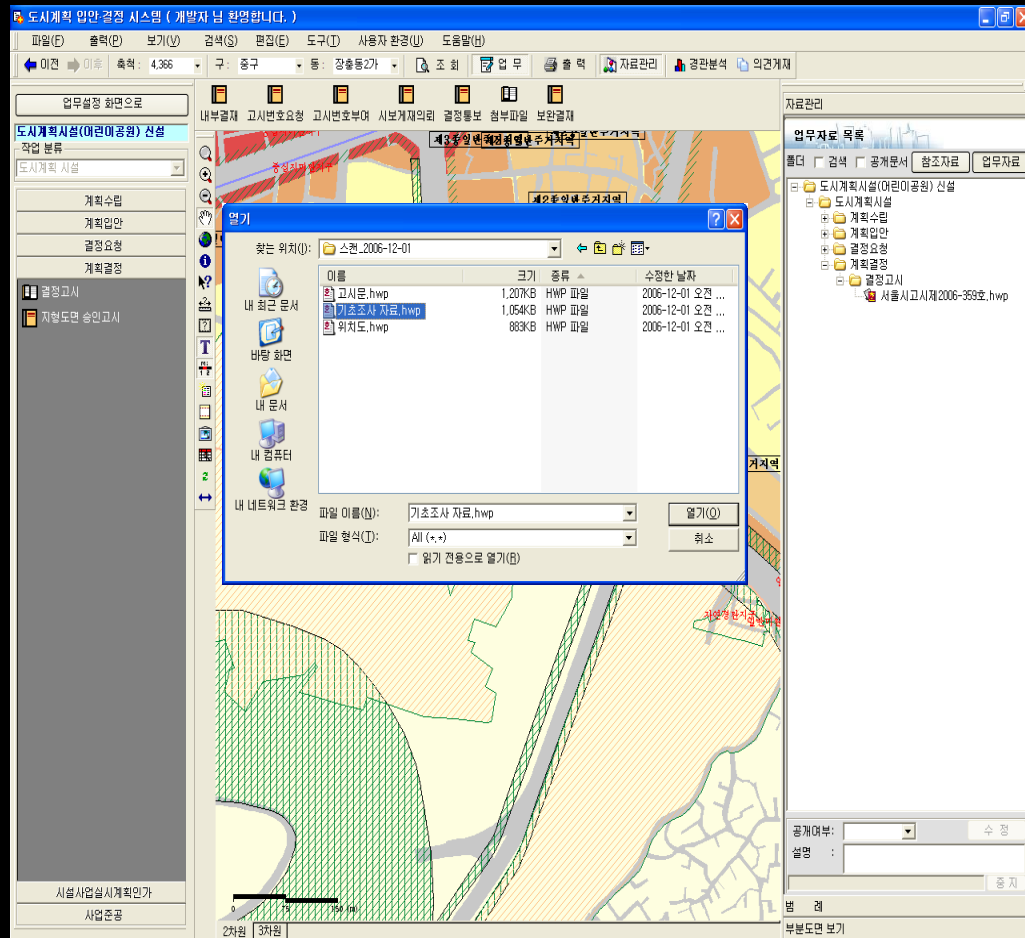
도시계획 입안·결정 시스템 ( 개발자 님 환영합니다. )

파일(F) 출력(P) 보기(V) 검색(S) 편집(E) 도구(T) 사용자 환경(U) 도움말(H)

이전 이후 축척 : 4,366 구 : 중구 동 : 장충동2가 조 회 업 무 출 력 자료관리 경관분석 의견게재

업무설정 화면으로

도시계획시설(어린이공원) 신설

작업 분류

도시계획 시설

계획수립

계획입안

결정요청

계획결정

결정고시

지형도면 승인고시

시설사업실시계획인가

사업준공

내부결재 고시번호요청 고시번호부여 시보게재의뢰 결정통보 첨부파일 보완결재

제3종일반주거지역

제2종일반주거지역

거지역

열기

찾는 위치(I): 스캔_2006-12-01

내 최근 문서

바탕 화면

내 문서

내 컴퓨터

내 네트워크 환경

| 이름 | 크기 | 종류 | 수정한 날짜 |
|---|---|---|---|
| 고시문.hwp | 1,207KB | HWP 파일 | 2006-12-01 오전 ... |
| 기초조사 자료.hwp | 1,054KB | HWP 파일 | 2006-12-01 오전 ... |
| 위치도.hwp | 883KB | HWP 파일 | 2006-12-01 오전 ... |

파일 이름(N): 기초조사 자료.hwp 열기(O)

파일 형식(T): All (*.*) 취소

읽기 전용으로 열기(R)

0 75 150 m

2차원 3차원

자료관리

업무자료 목록

폴더 검색 공개문서 참조자료 업무자료

도시계획시설(어린이공원) 신설
도시계획시설
계획수립
계획입안
결정요청
계획결정
결정고시
서울시고시제2006-359호.hwp

공개여부: 수 정

설명

중 지

범 례

부분도면 보기